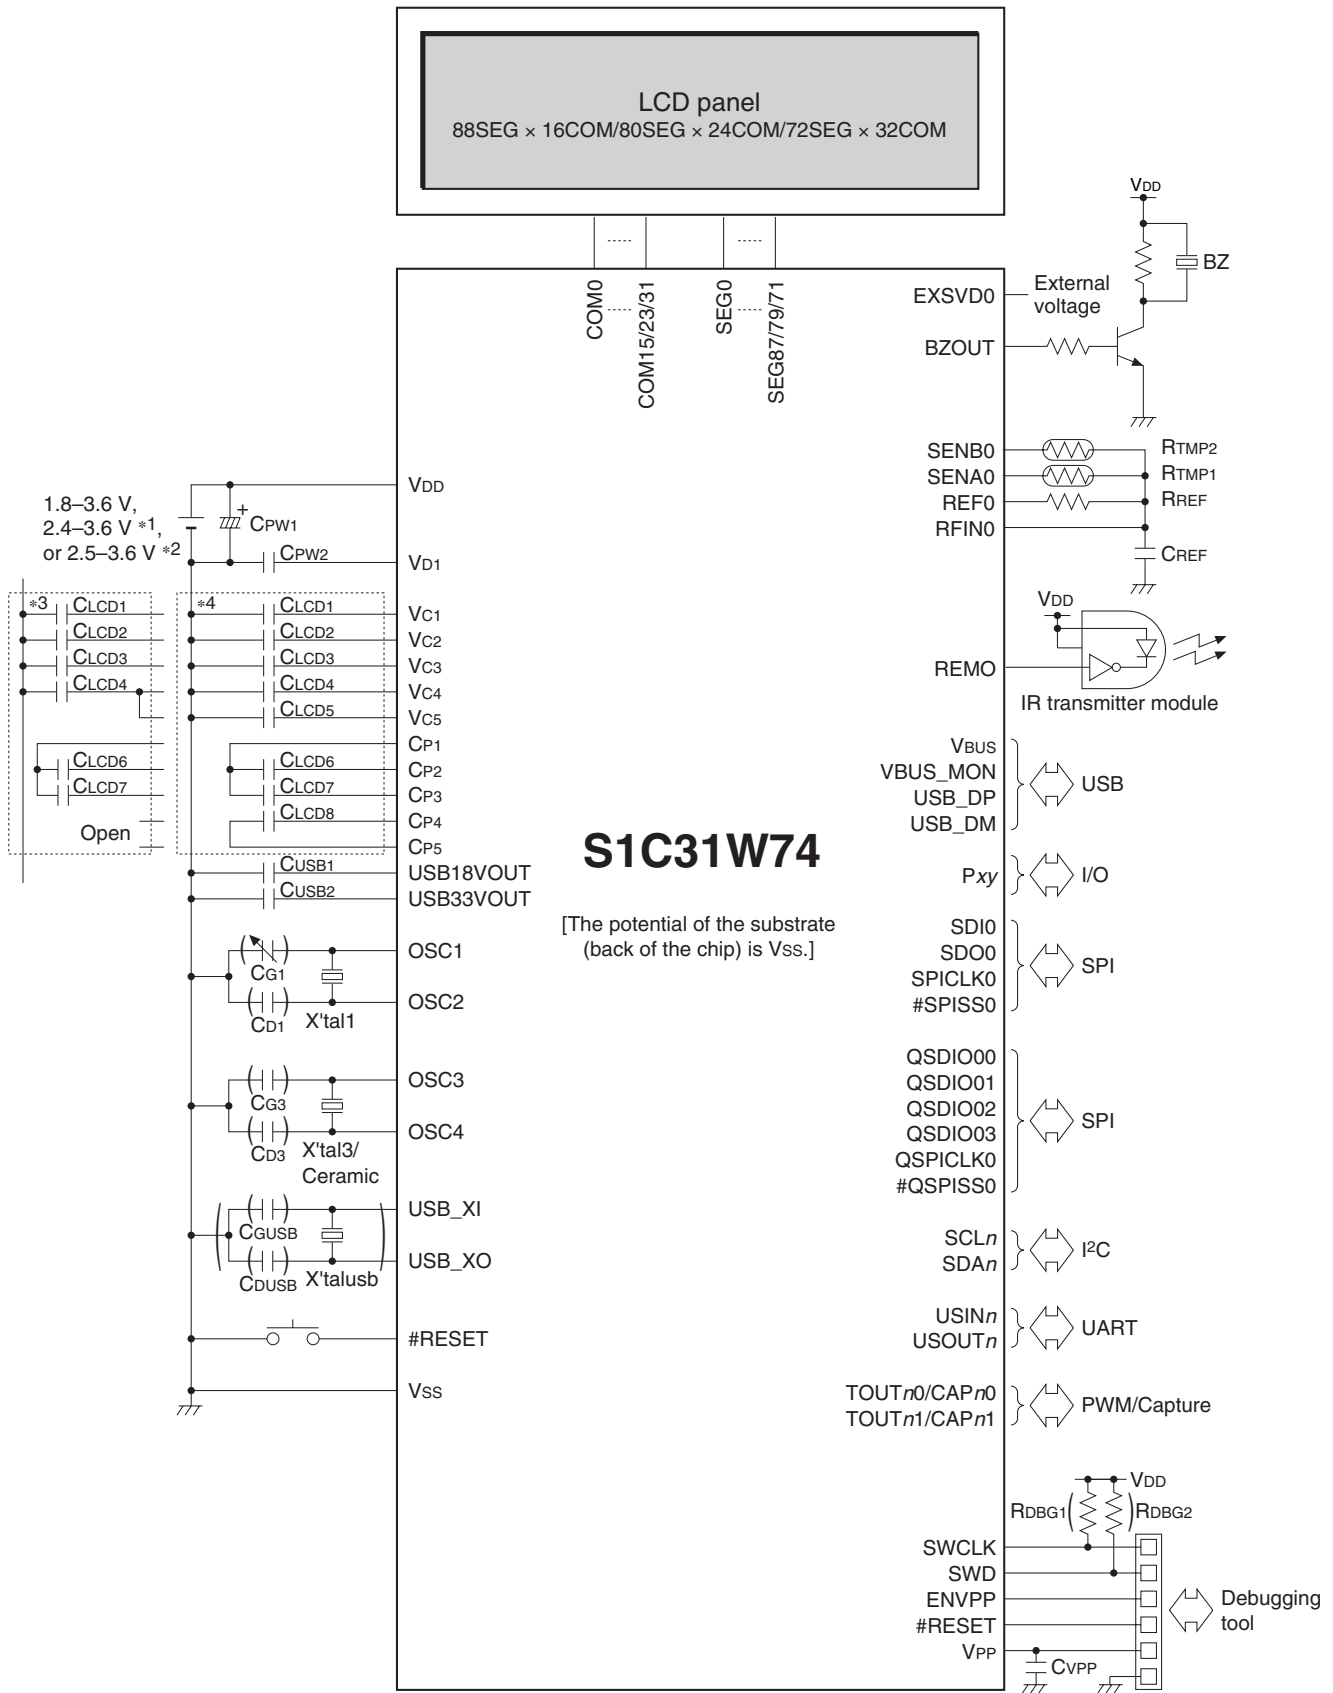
LCD panel
88SEG × 16COM/80SEG × 24COM/72SEG × 32COM

COM0 ····· COM15/23/31
SEG0 ····· SEG87/79/71

$V_{DD}$
BZ
EXSVD0
External voltage
BZOUT

SENB0
SENA0
REF0
RFIN0
$R_{TMP2}$
$R_{TMP1}$
$R_{REF}$
$C_{REF}$

$V_{DD}$
REMO
IR transmitter module

$V_{BUS}$
VBUS_MON
USB_DP
USB_DM
USB

P$xy$
I/O

SDI0
SDO0
SPICLK0
#SPISS0
SPI

QSDIO00
QSDIO01
QSDIO02
QSDIO03
QSPICLK0
#QSPISS0
SPI

SCL$n$
SDA$n$
$I^2C$

USIN$n$
USOUT$n$
UART

TOUT$n$0/CAP$n$0
TOUT$n$1/CAP$n$1
PWM/Capture

$V_{DD}$
$R_{DBG1}$
$R_{DBG2}$
SWCLK
SWD
ENVPP
#RESET
$V_{PP}$
$C_{VPP}$
Debugging tool

S1C31W74

[The potential of the substrate (back of the chip) is $V_{SS}$.]

1.8–3.6 V,
2.4–3.6 V *1,
or 2.5–3.6 V *2
+
$C_{PW1}$
$C_{PW2}$
$V_{DD}$
$V_{D1}$

*3
$C_{LCD1}$
$C_{LCD2}$
$C_{LCD3}$
$C_{LCD4}$
$C_{LCD6}$
$C_{LCD7}$
Open

*4
$C_{LCD1}$
$C_{LCD2}$
$C_{LCD3}$
$C_{LCD4}$
$C_{LCD5}$
$C_{LCD6}$
$C_{LCD7}$
$C_{LCD8}$

$V_{C1}$
$V_{C2}$
$V_{C3}$
$V_{C4}$
$V_{C5}$
$C_{P1}$
$C_{P2}$
$C_{P3}$
$C_{P4}$
$C_{P5}$

$C_{USB1}$
$C_{USB2}$
USB18VOUT
USB33VOUT

$C_{G1}$
$C_{D1}$
X'tal1
OSC1
OSC2

$C_{G3}$
$C_{D3}$
X'tal3/
Ceramic
OSC3
OSC4

$C_{GUSB}$
$C_{DUSB}$
X'talusb
USB_XI
USB_XO

#RESET
$V_{SS}$